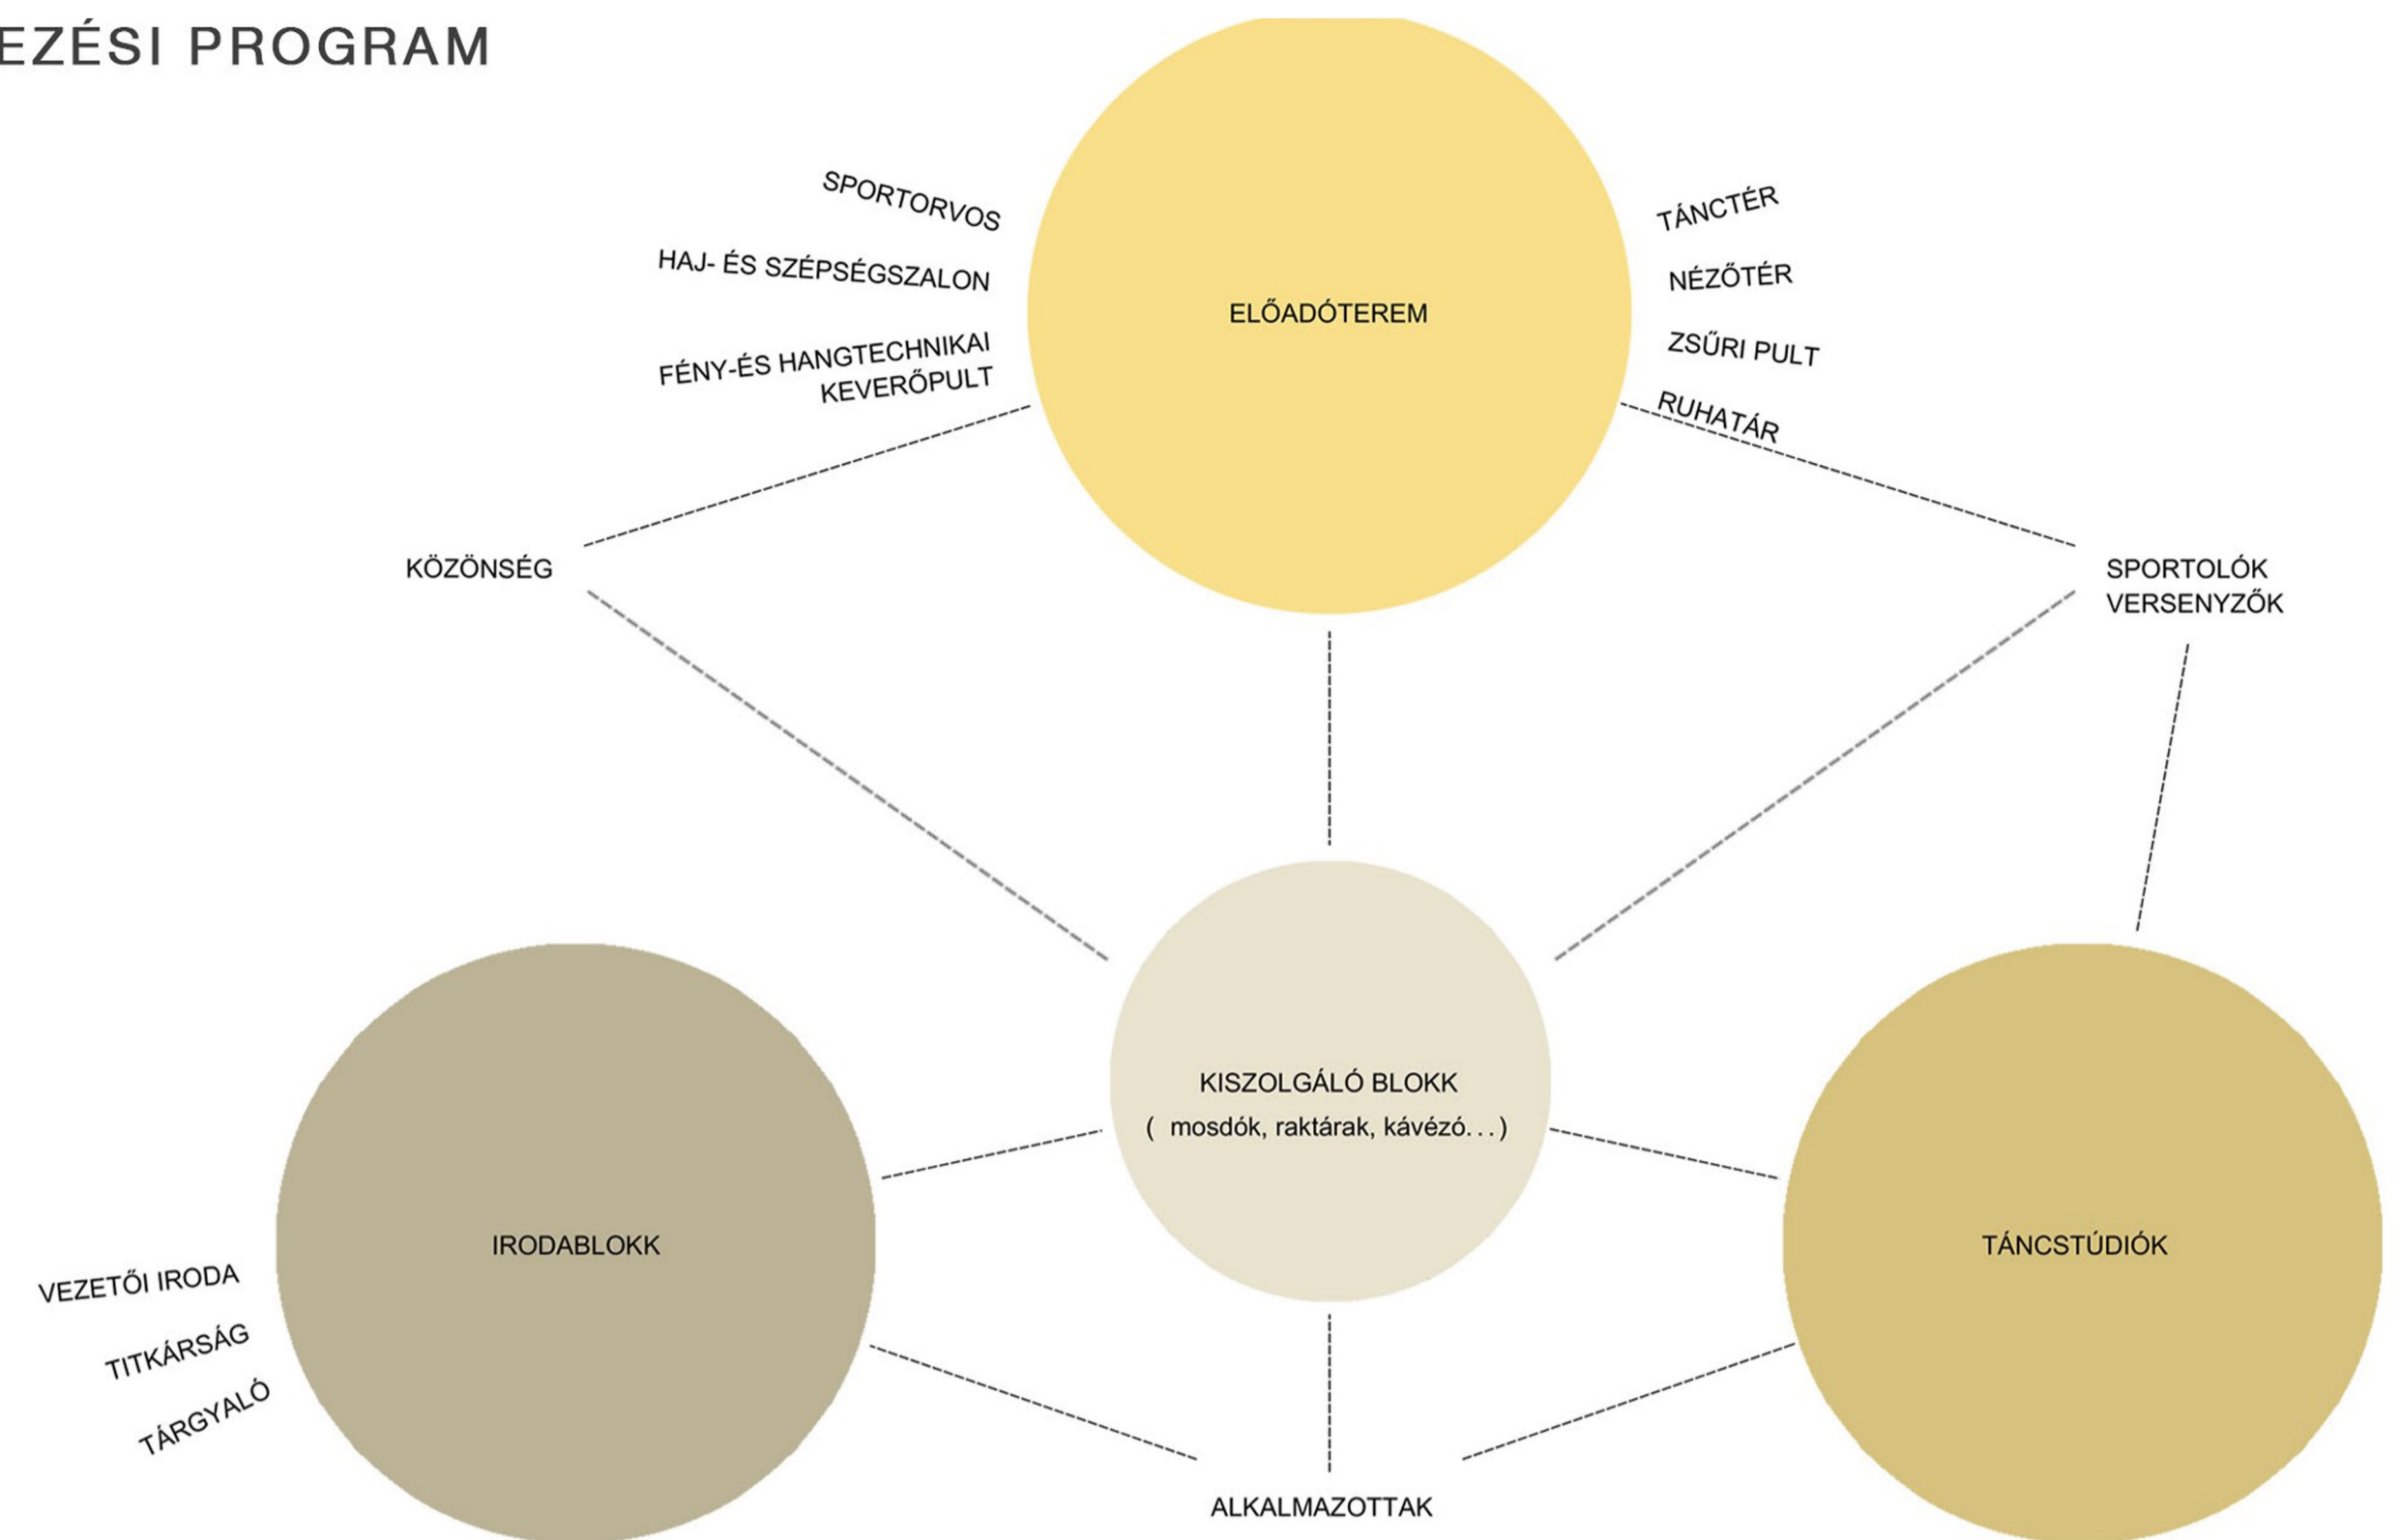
EZÉSI PROGRAM

SPORTORVOS

HAJ- ÉS SZÉPSÉGSZALON

FÉNY-ÉS HANGTECHNIKAI KEVERŐPULT

ELŐADÓTEREM

TÁNCTÉR

NÉZŐTÉR

ZSŰRI PULT

RUHATÁR

KÖZÖNSÉG

SPORTOLÓK
VERSENYZŐK

KISZOLGÁLÓ BLOKK
( mosdók, raktárak, kávézó. . . )

IRODABLOKK

VEZETŐI IRODA

TITKÁRSÁG

TÁRGYALÓ

TÁNCSTÚDIÓK

ALKALMAZOTTAK